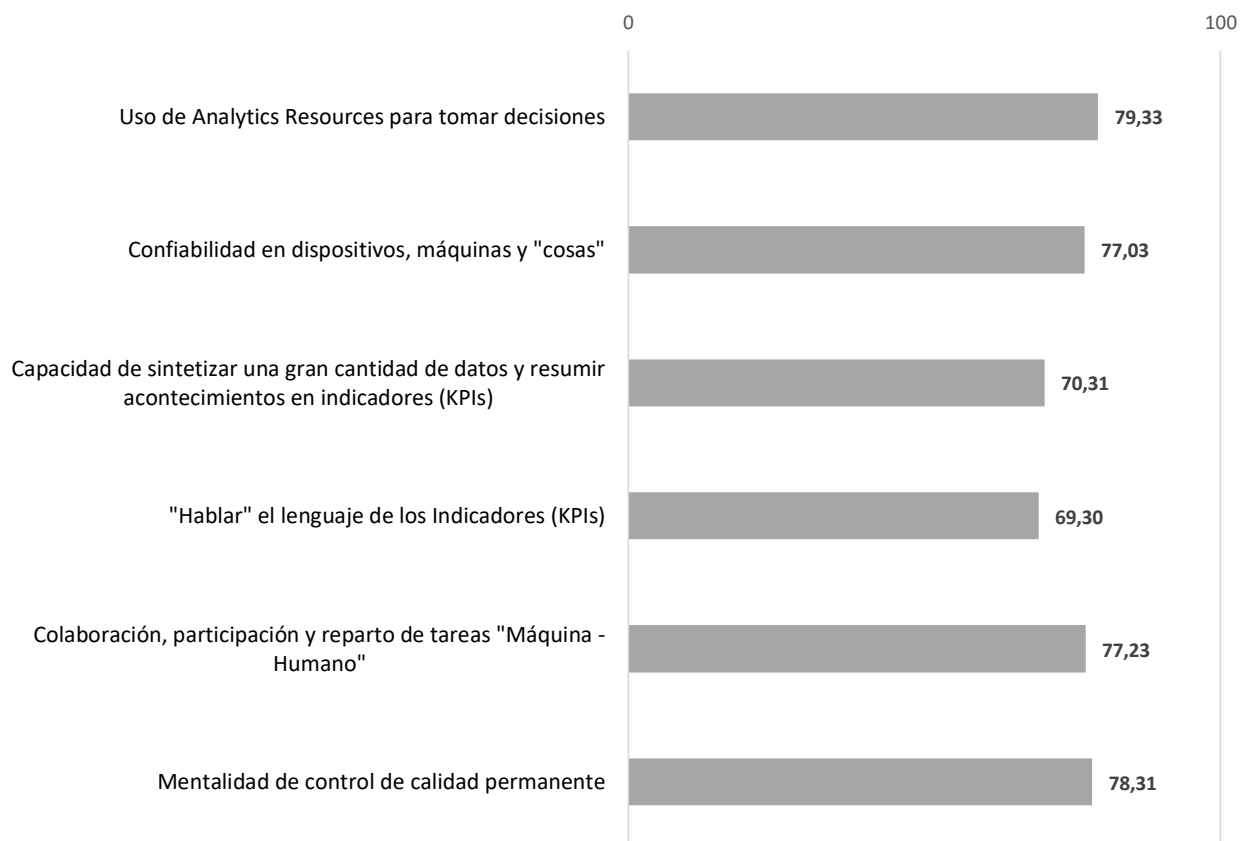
0
100

Uso de Analytics Resources para tomar decisiones 79,33

Confiabilidad en dispositivos, máquinas y "cosas" 77,03

Capacidad de sintetizar una gran cantidad de datos y resumir acontecimientos en indicadores (KPIs) 70,31

"Hablar" el lenguaje de los Indicadores (KPIs) 69,30

Colaboración, participación y reparto de tareas "Máquina - Humano" 77,23

Mentalidad de control de calidad permanente 78,31